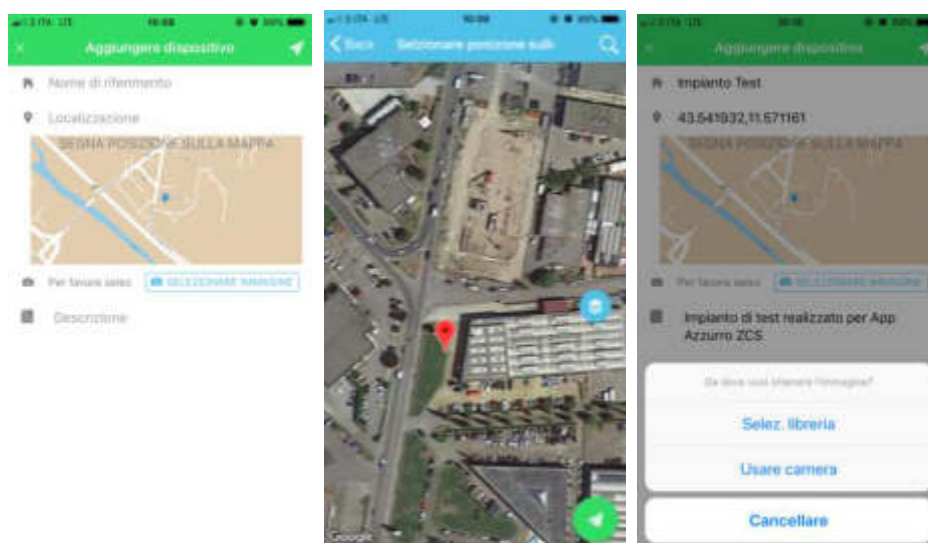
I TIM LTE 16:08 100%

Aggiungere dispositivo

Nome di riferimento

Localizzazione

SEGNA POSIZIONE SULLA MAPPA

Per favore selez. SELEZIONARE IMMAGINE

Descrizione

I TIM LTE 16:09 100%

Back Selezionare posizione sull

Google

I TIM LTE 16:10 100%

Aggiungere dispositivo

Impianto Test

43.541932,11.671161

SEGNA POSIZIONE SULLA MAPPA

Per favore selez. SELEZIONARE IMMAGINE

Impianto di test realizzato per App Azzurro ZCS

Da dove vuoi ottenere l'immagine?

Selez. libreria

Usare camera

Cancellare